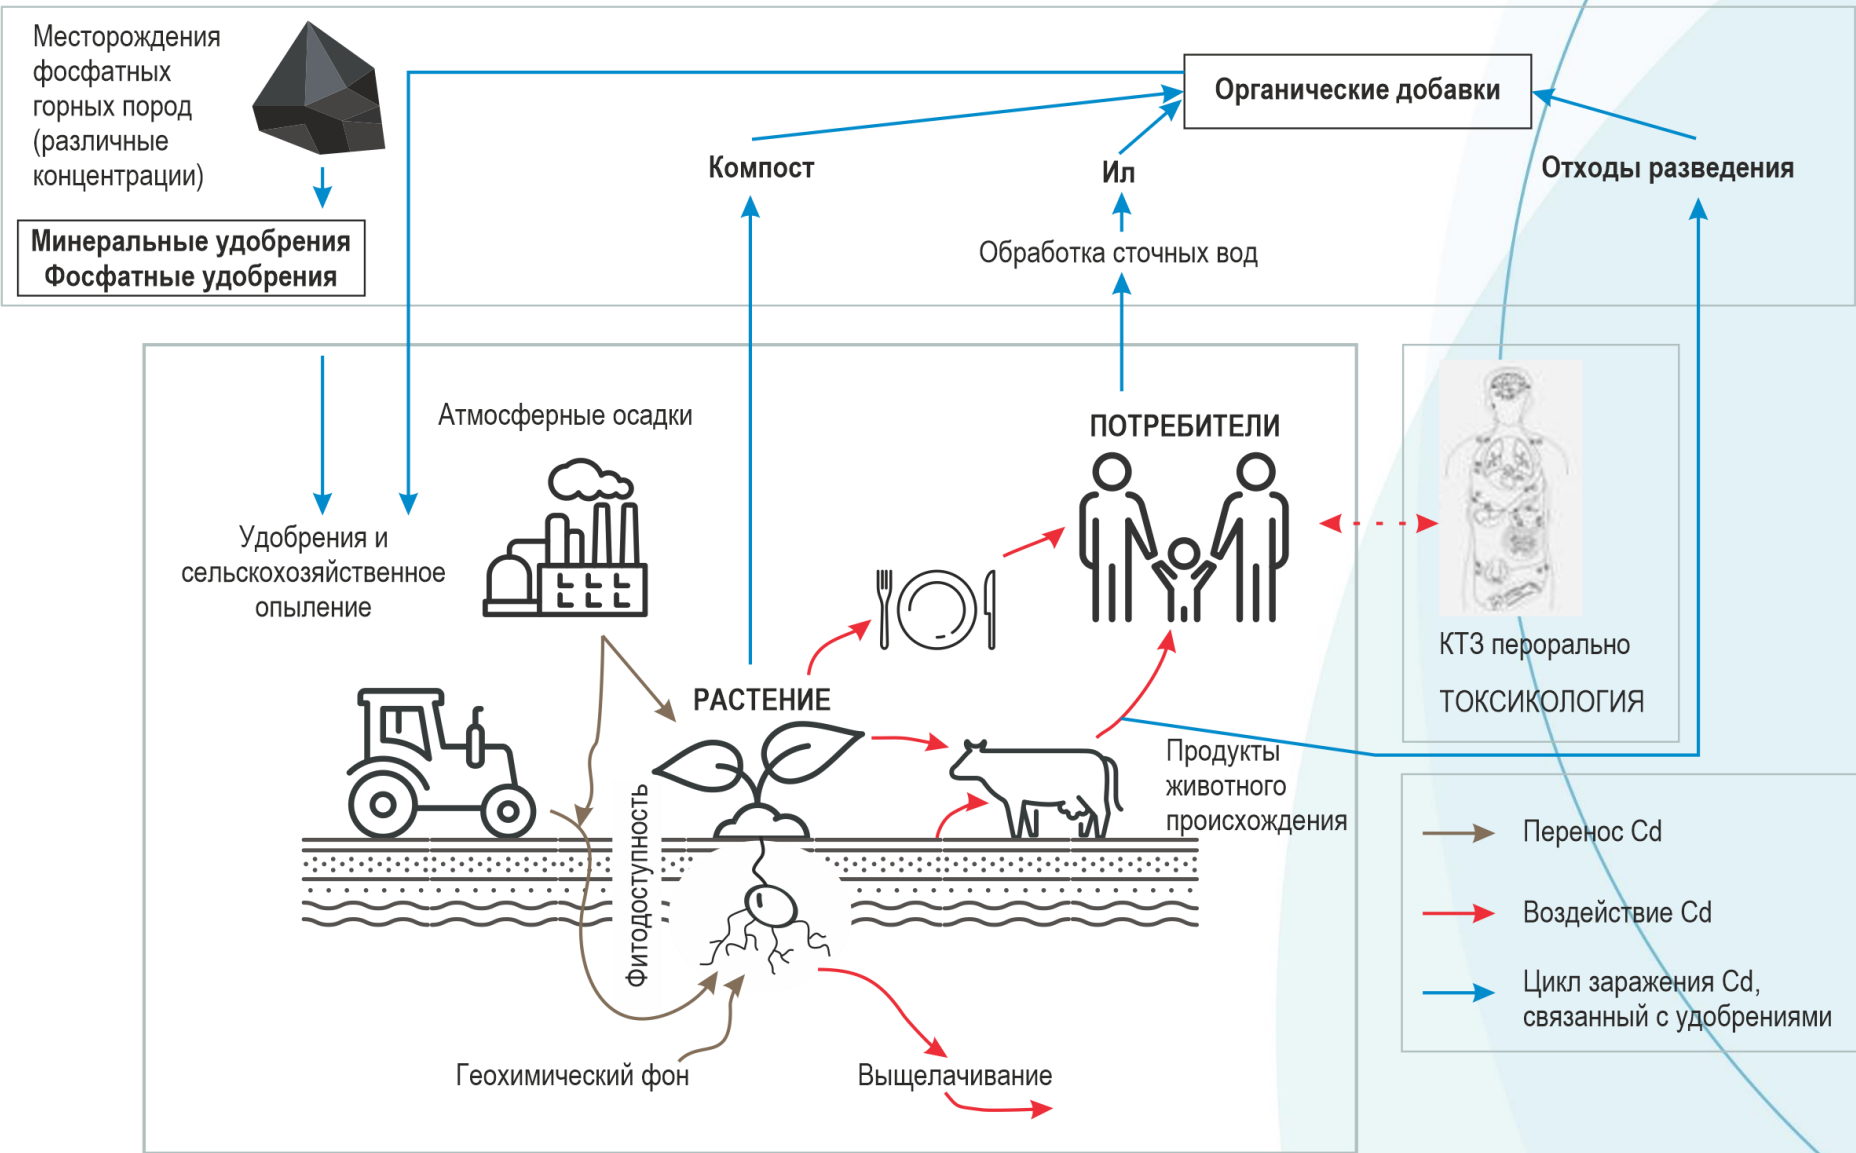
Месторождения фосфатных горных пород (различные концентрации)

Минеральные удобрения
Фосфатные удобрения

Органические добавки

Компост

Ил

Отходы разведения

Обработка сточных вод

Атмосферные осадки

ПОТРЕБИТЕЛИ

Удобрения и сельскохозяйственное опыление

РАСТЕНИЕ

Фитодоступность

КТЗ перорально

ТОКСИКОЛОГИЯ

Продукты животного происхождения

Перенос Cd

Воздействие Cd

Цикл заражения Cd, связанный с удобрениями

Геохимический фон

Выщелачивание